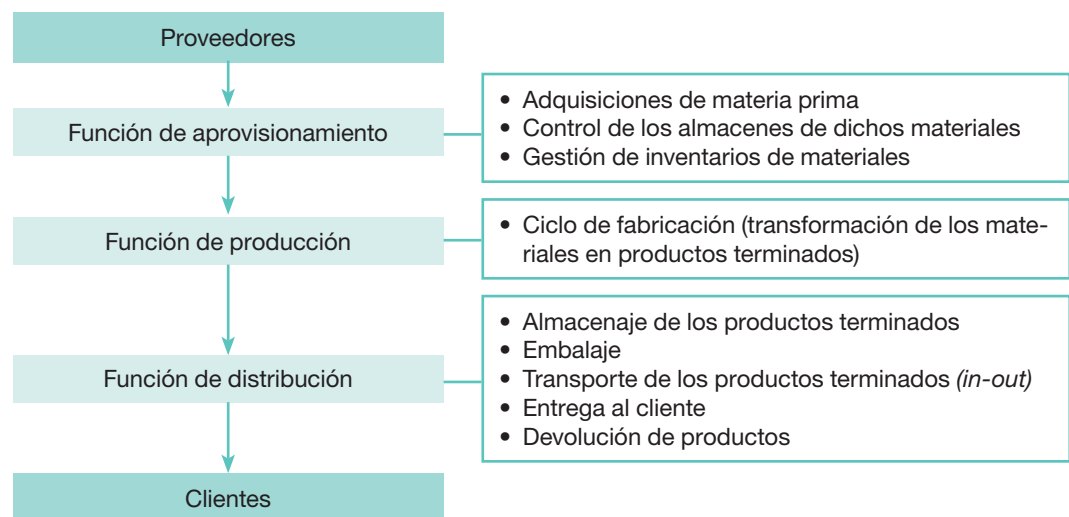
Proveedores

Función de aprovisionamiento

- Adquisiciones de materia prima
- Control de los almacenes de dichos materiales
- Gestión de inventarios de materiales

Función de producción

- Ciclo de fabricación (transformación de los materiales en productos terminados)

Función de distribución

- Almacenaje de los productos terminados
- Embalaje
- Transporte de los productos terminados *(in-out)*
- Entrega al cliente
- Devolución de productos

Clientes